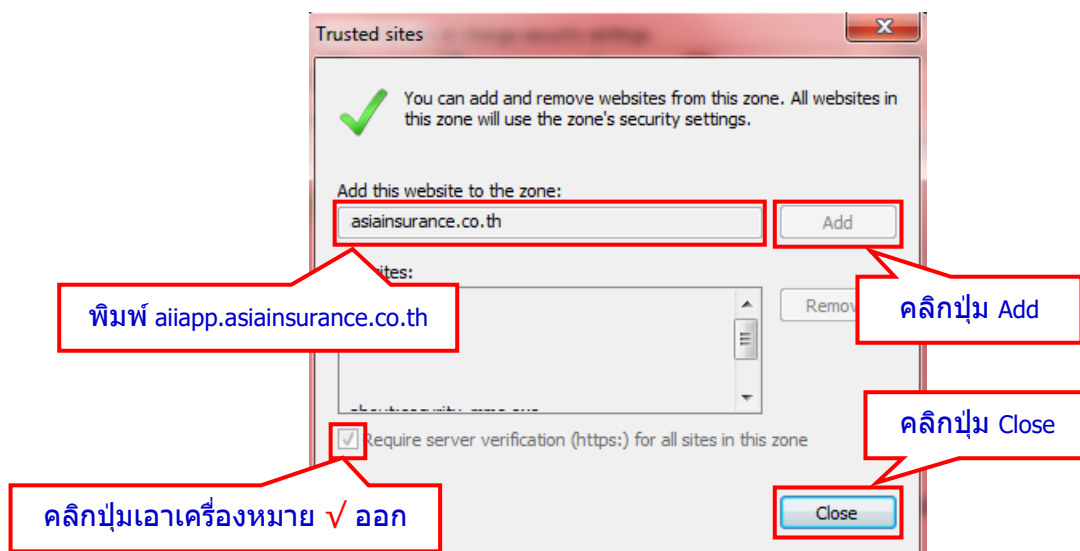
Trusted sites

You can add and remove websites from this zone. All websites in this zone will use the zone's security settings.

Add this website to the zone:

asiainsurance.co.th

Add

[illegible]sites:

Remov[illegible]

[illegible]

Require server verification (https:) for all sites in this zone

Close

พิมพ์ aiiapp.asiainsurance.co.th

คลิกปุ่ม Add

คลิกปุ่ม Close

คลิกปุ่มเอาเครื่องหมาย √ ออก